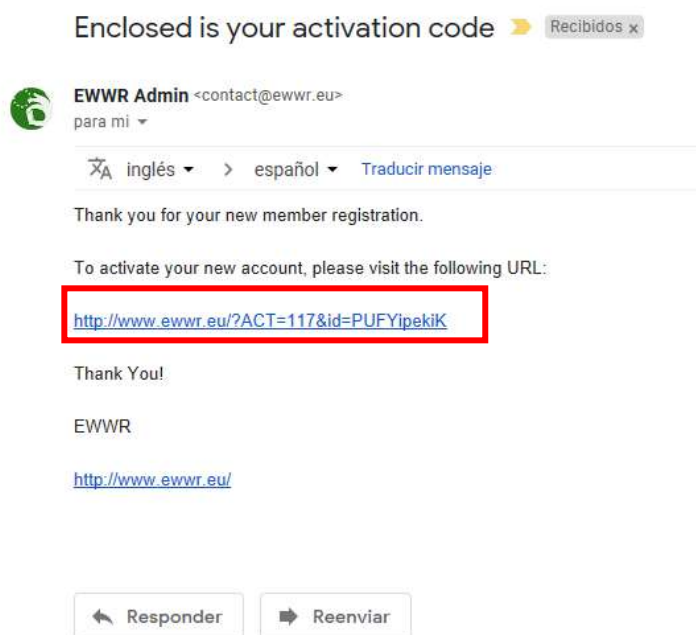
Enclosed is your activation code Recibidos x

EWWR Admin <contact@ewwr.eu>
para mi

inglés > español Traducir mensaje

Thank you for your new member registration.

To activate your new account, please visit the following URL:

http://www.ewwr.eu/?ACT=117&id=PUFYipekiK

Thank You!

EWWR

http://www.ewwr.eu/

Responder Reenviar